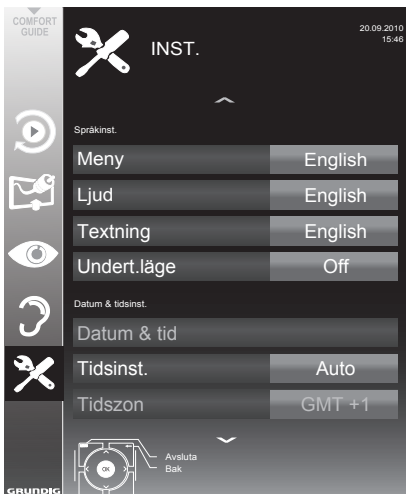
COMFORT GUIDE

INST.

20.09.2010
15:46

Språkinst.

| Meny | English |
|---|---|
| Ljud | English |
| Textning | English |
| Undert.läge | Off |

Datum & tidsinst.

Datum & tid

| Tidsinst. | Auto |
|---|---|
| Tidszon | GMT +1 |

OK

Avsluta
Bak

GRUNDIG